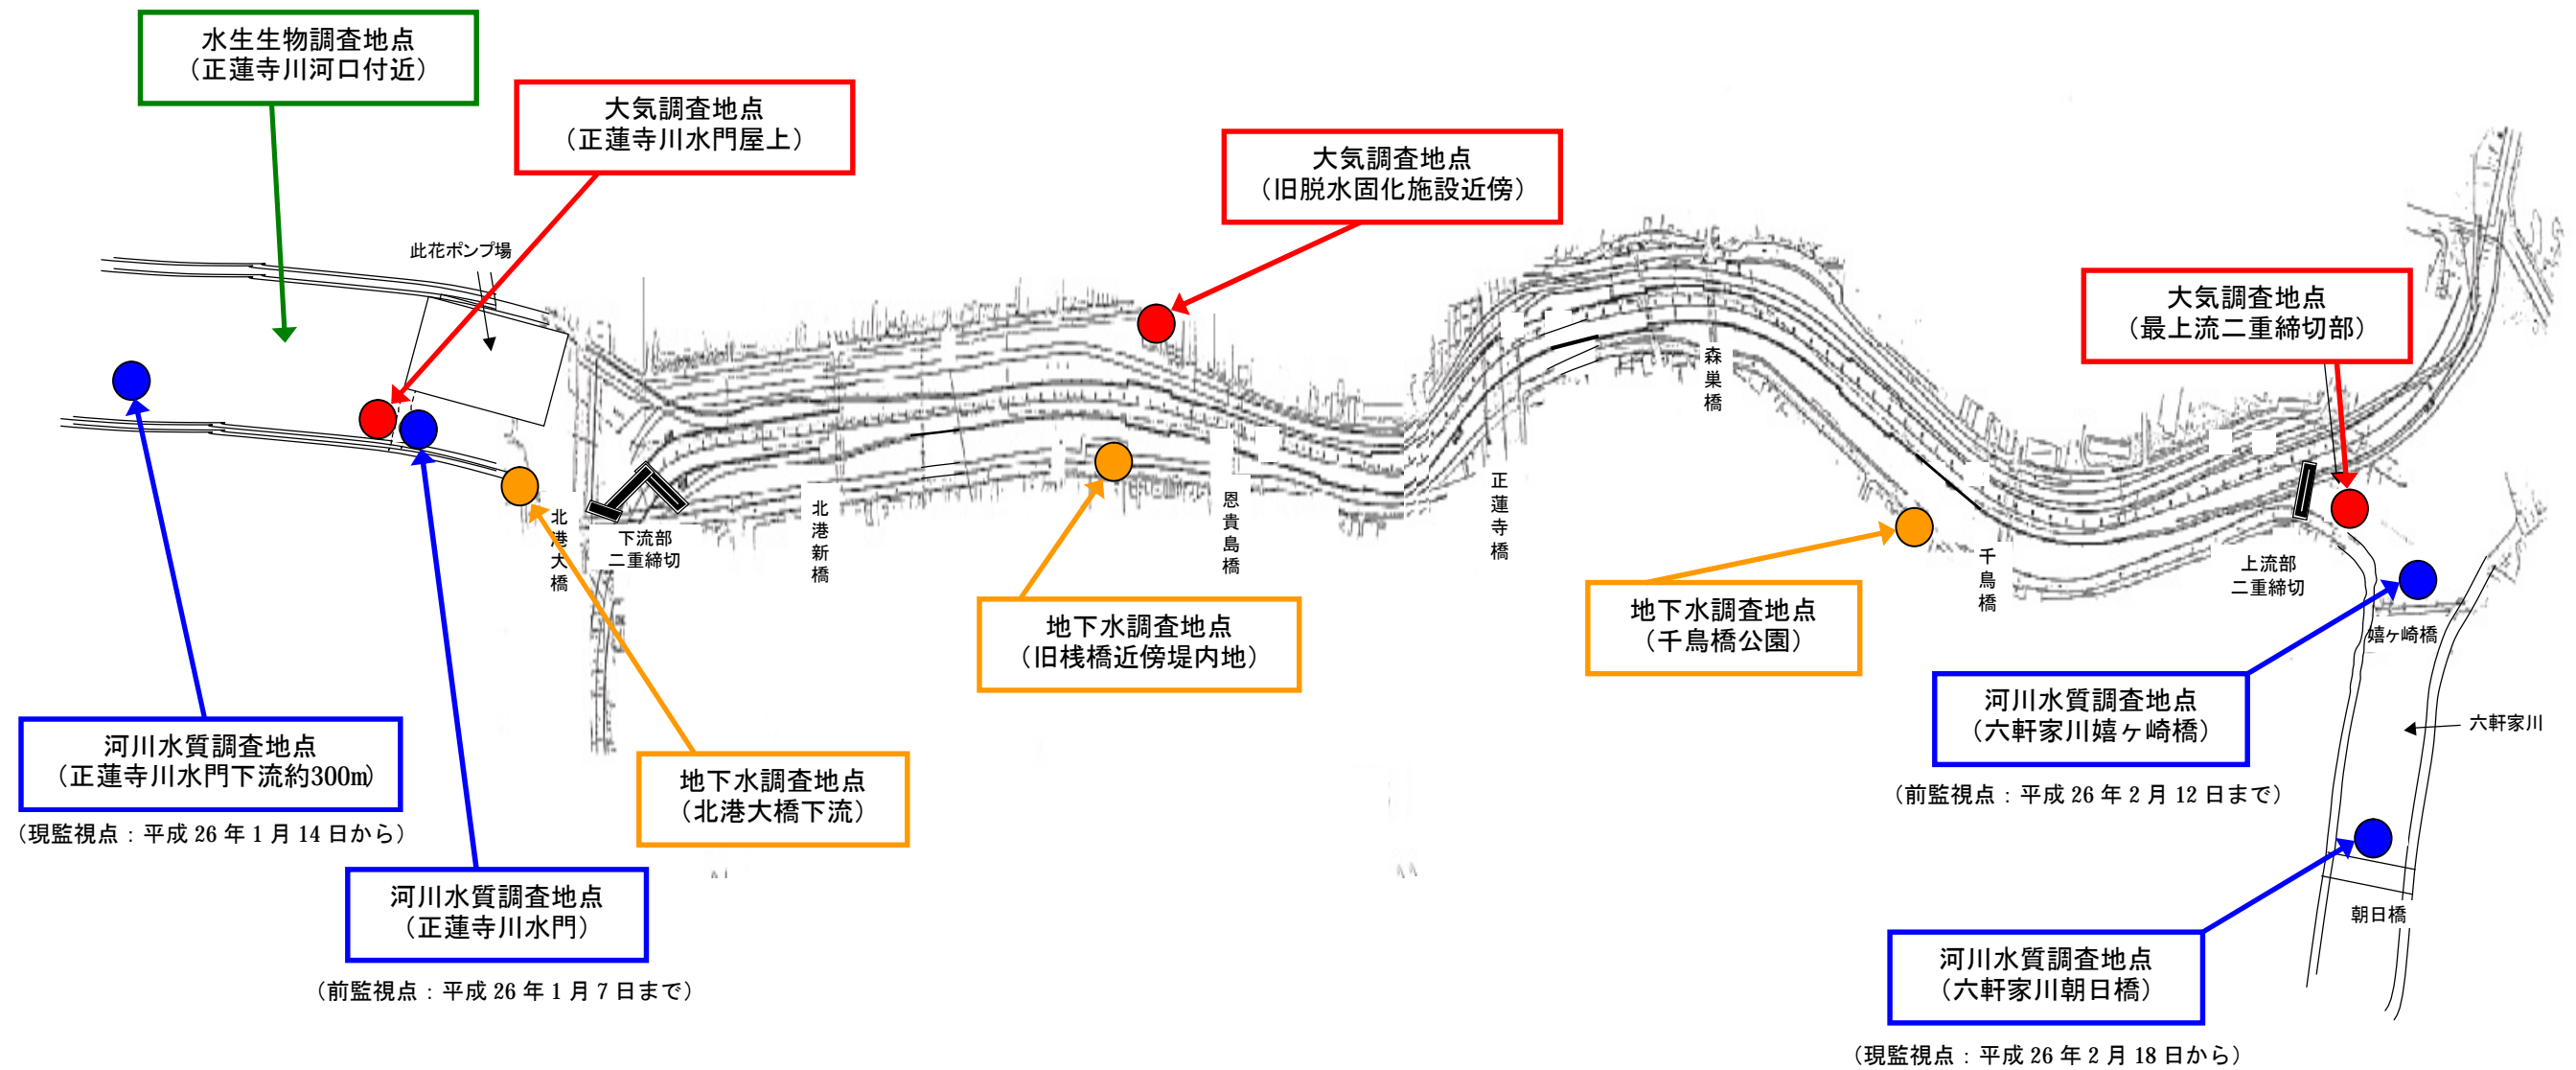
水生生物調査地点
（正蓮寺川河口付近）

大気調査地点
（正蓮寺川水門屋上）

大気調査地点
（旧脱水固化施設近傍）

大気調査地点
（最上流二重締切部）

此花ポンプ場

北港大橋

下流部
二重締切

北港新橋

恩貴島橋

正蓮寺橋

森巣橋

千鳥橋

上流部
二重締切

嬉ヶ崎橋

六軒家川

朝日橋

地下水調査地点
（旧桟橋近傍堤内地）

地下水調査地点
（千鳥橋公園）

河川水質調査地点
（六軒家川嬉ヶ崎橋）

（前監視点：平成 26 年 2 月 12 日まで）

河川水質調査地点
（正蓮寺川水門下流約300m）

（現監視点：平成 26 年 1 月 14 日から）

地下水調査地点
（北港大橋下流）

河川水質調査地点
（正蓮寺川水門）

（前監視点：平成 26 年 1 月 7 日まで）

河川水質調査地点
（六軒家川朝日橋）

（現監視点：平成 26 年 2 月 18 日から）